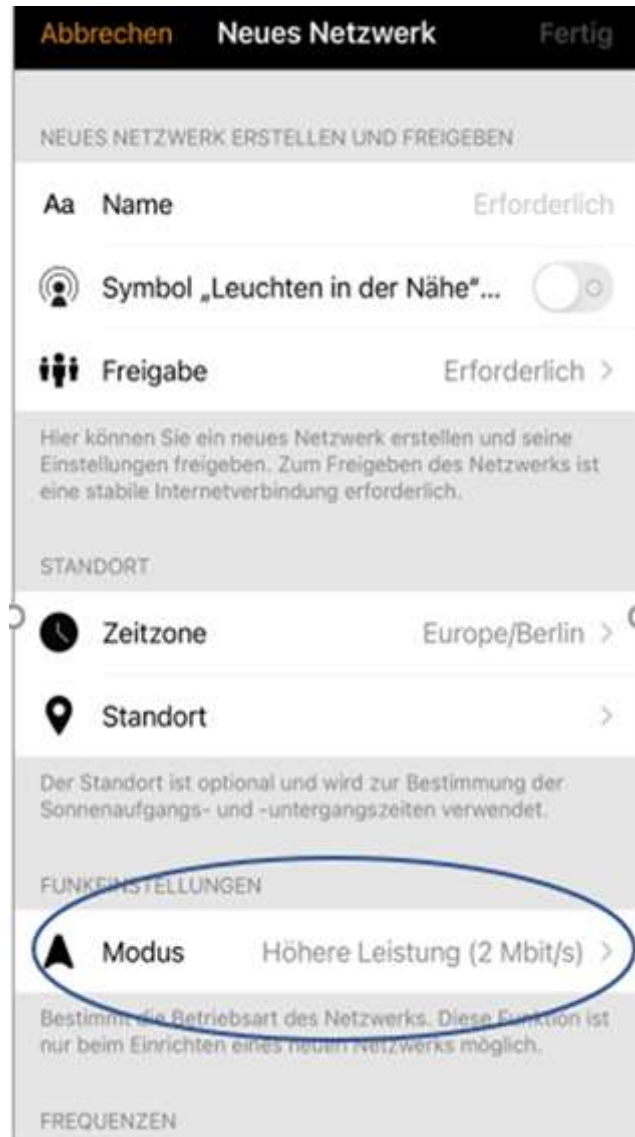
Abbrechen Neues Netzwerk Fertig

NEUES NETZWERK ERSTELLEN UND FREIGEBEN

Aa Name Erforderlich

Symbol „Leuchten in der Nähe"...

Freigabe Erforderlich >

Hier können Sie ein neues Netzwerk erstellen und seine Einstellungen freigeben. Zum Freigeben des Netzwerks ist eine stabile Internetverbindung erforderlich.

STANDORT

Zeitzone Europe/Berlin >

Standort >

Der Standort ist optional und wird zur Bestimmung der Sonnenaufgangs- und -untergangszeiten verwendet.

FUNKEINSTELLUNGEN

Modus Höhere Leistung (2 Mbit/s) >

Bestimmt die Betriebsart des Netzwerks. Diese Funktion ist nur beim Einrichten eines neuen Netzwerks möglich.

FREQUENZEN